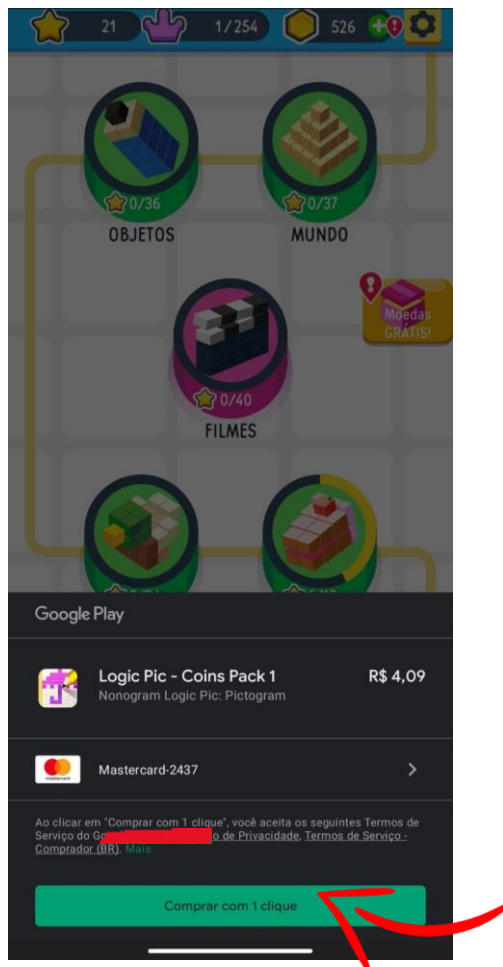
21 1/254 526

0/36
OBJETOS

0/37
MUNDO

Moedas GRÁTIS!

0/40
FILMES

Google Play

Logic Pic - Coins Pack 1
Nonogram Logic Pic: Pictogram
R$ 4,09

mastercard
Mastercard-2437

Ao clicar em "Comprar com 1 clique", você aceita os seguintes Termos de Serviço do G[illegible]o de Privacidade, Termos de Serviço - Comprador (BR). Mais

Comprar com 1 clique